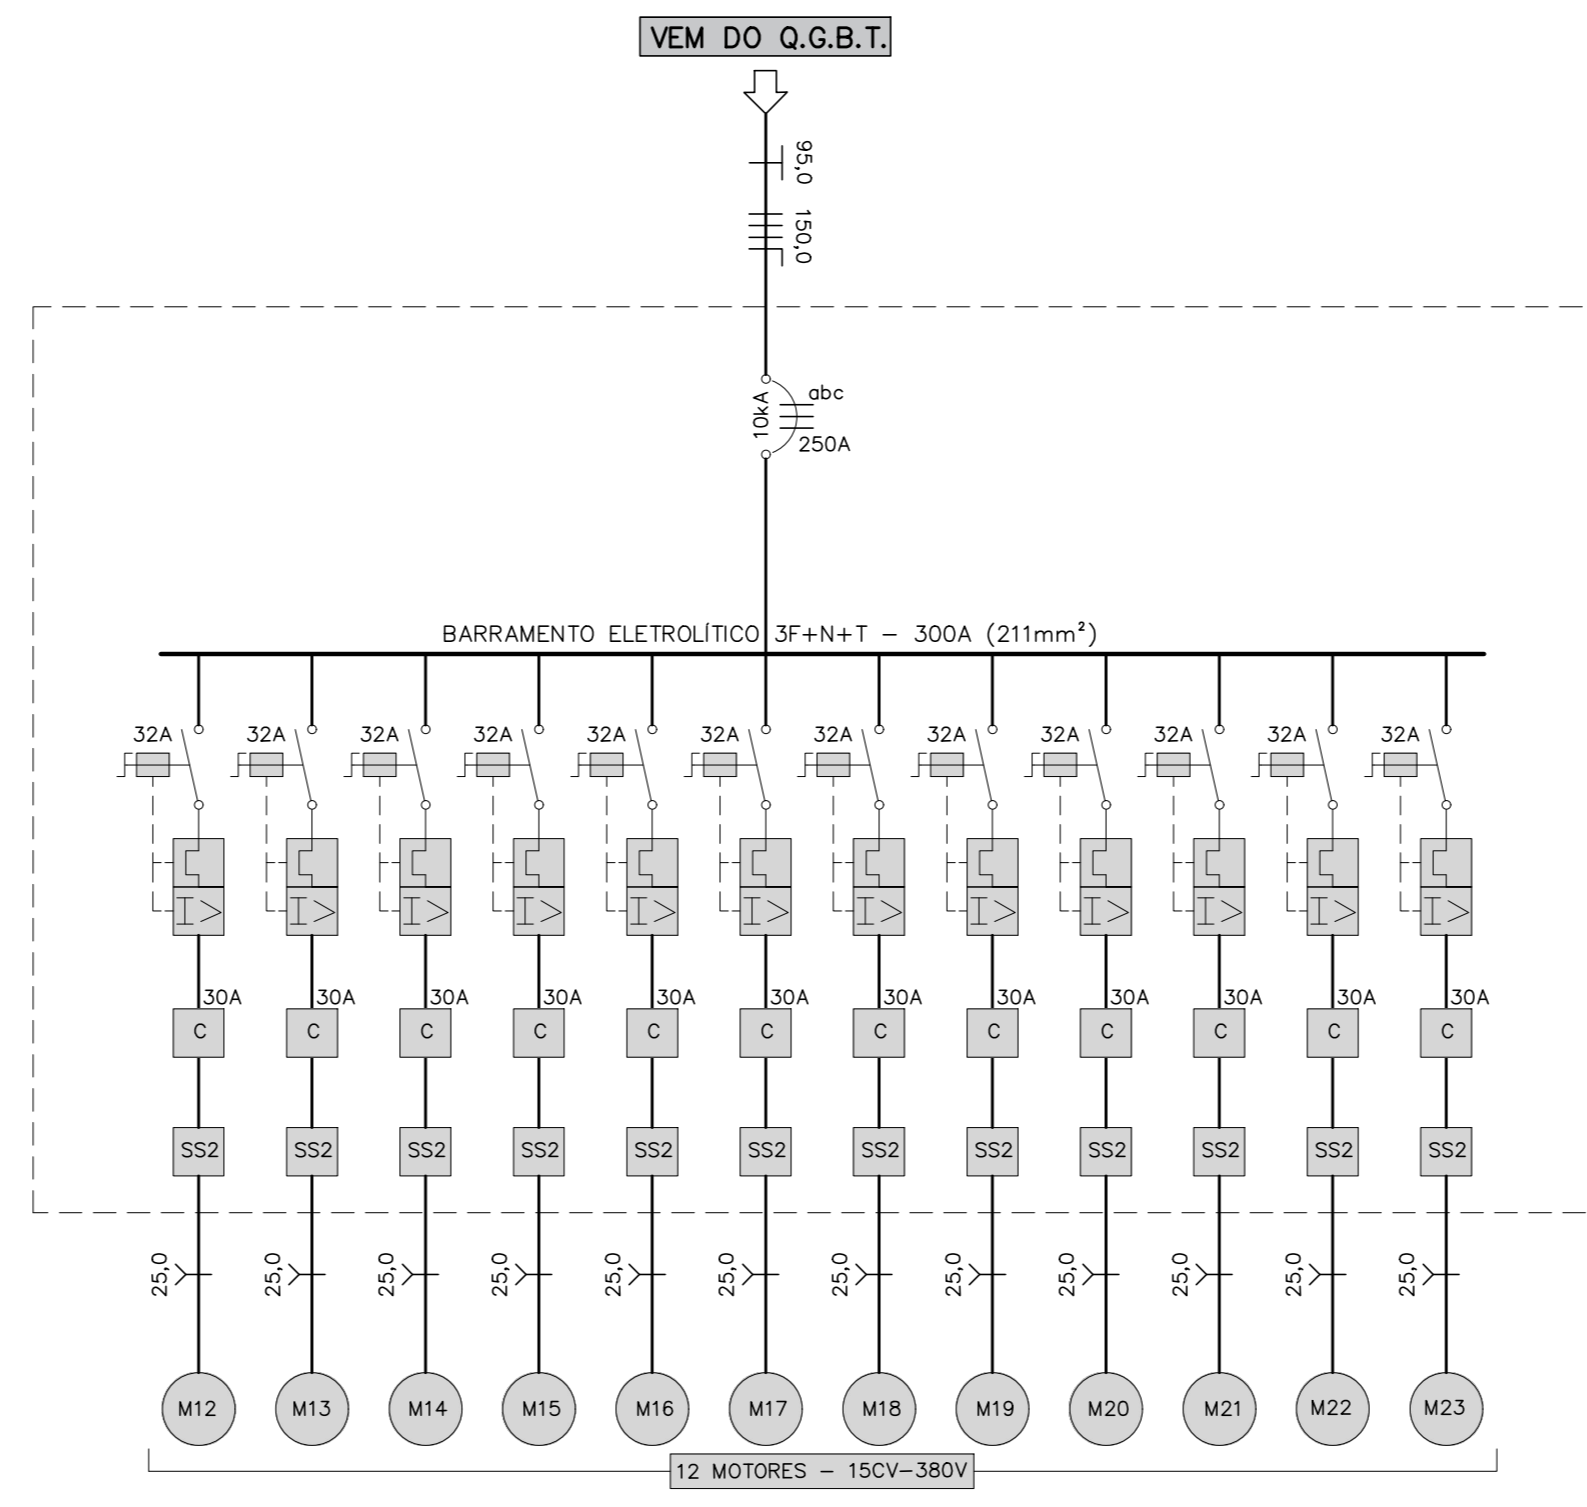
VEM DO Q.G.B.T.

95,0

150,0

10kA

abc

250A

BARRAMENTO ELETROLÍTICO 3F+N+T – 300A (211mm²)

32A 32A 32A 32A 32A 32A 32A 32A 32A 32A 32A 32A

I> I> I> I> I> I> I> I> I> I> I> I>

30A 30A 30A 30A 30A 30A 30A 30A 30A 30A 30A 30A

C C C C C C C C C C C C

SS2 SS2 SS2 SS2 SS2 SS2 SS2 SS2 SS2 SS2 SS2 SS2

25,0 25,0 25,0 25,0 25,0 25,0 25,0 25,0 25,0 25,0 25,0 25,0

M12 M13 M14 M15 M16 M17 M18 M19 M20 M21 M22 M23

12 MOTORES – 15CV–380V